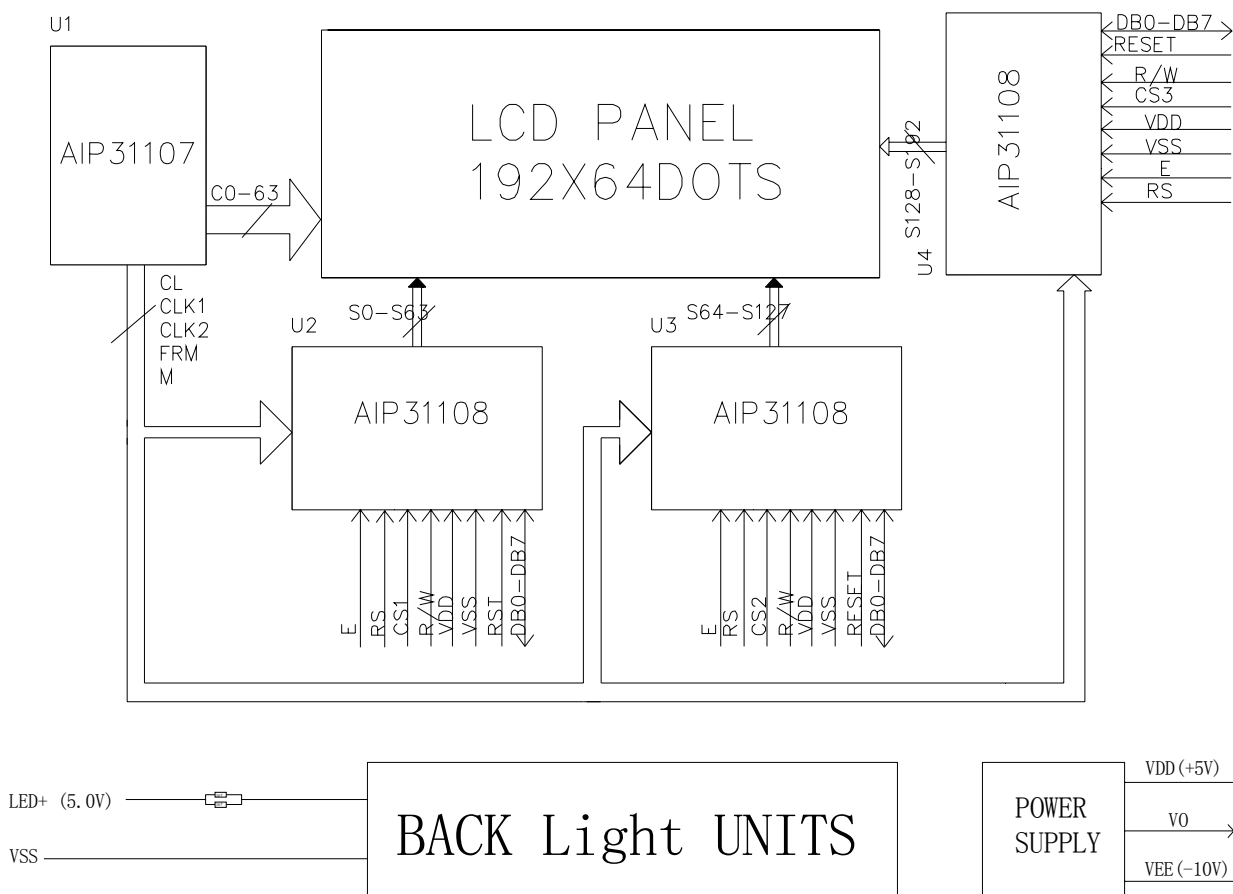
U1

AIP31107

C0-63

CL
CLK1
CLK2
FRM
M

LCD PANEL
192X64DOTS

S0-S63

S64-S127

U2

AIP31108

U3

AIP31108

E
RS
CS1
R/W
VDD
VSS
RST
DB0-DB7

E
RS
CS2
R/W
VDD
VSS
RESET
DB0-DB7

U4

S128-S192

AIP31108

DB0-DB7
RESET
R/W
CS3
VDD
VSS
E
RS

LED+ (5.0V)

VSS

BACK Light UNITS

POWER SUPPLY

VDD(+5V)

V0

VEE(-10V)